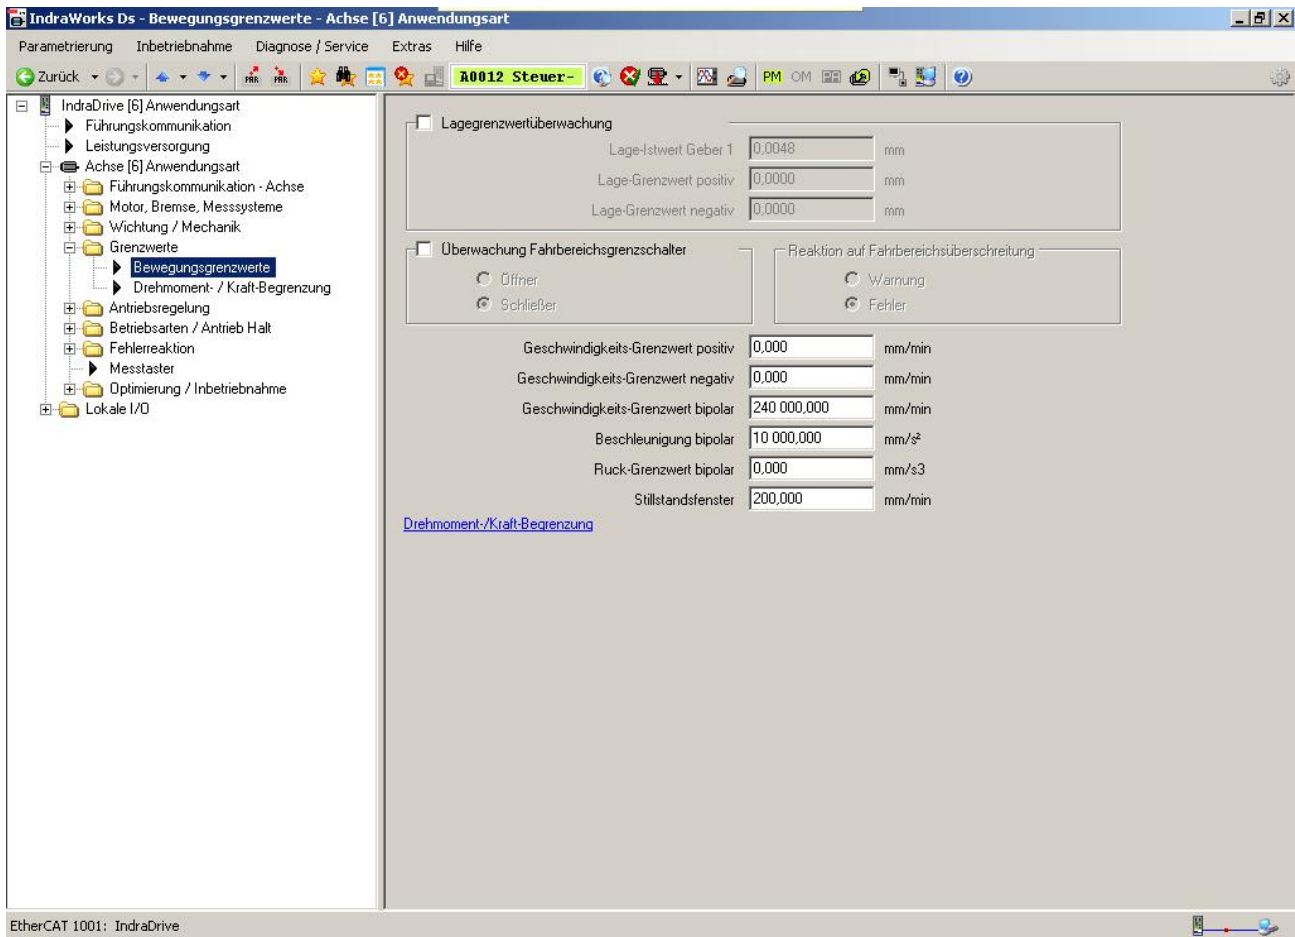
IndraWorks Ds - Bewegungsgrenzwerte - Achse [6] Anwendungsart

Parametrierung Inbetriebnahme Diagnose / Service Extras Hilfe

Zurück A0012 Steuer- PM OM

IndraDrive [6] Anwendungsart
Führungskommunikation
Leistungsversorgung
Achse [6] Anwendungsart
Führungskommunikation - Achse
Motor, Bremse, Messsysteme
Wichtung / Mechanik
Grenzwerte
Bewegungsgrenzwerte
Drehmoment- / Kraft-Begrenzung
Antriebsregelung
Betriebsarten / Antrieb Halt
Fehlerreaktion
Messtaster
Optimierung / Inbetriebnahme
Lokale I/O

Lagegrenzwertüberwachung
Lage-Istwert Geber 1 0,0048 mm
Lage-Grenzwert positiv 0,0000 mm
Lage-Grenzwert negativ 0,0000 mm

Überwachung Fahrbereichsgrenzschalter
Öffner
Schließer

Reaktion auf Fahrbereichsüberschreitung
Warnung
Fehler

| | | |
|---|---|---|
| Geschwindigkeits-Grenzwert positiv | 0,000 | mm/min |
| Geschwindigkeits-Grenzwert negativ | 0,000 | mm/min |
| Geschwindigkeits-Grenzwert bipolar | 240 000,000 | mm/min |
| Beschleunigung bipolar | 10 000,000 | mm/s² |
| Ruck-Grenzwert bipolar | 0,000 | mm/s3 |
| Stillstandsfenster | 200,000 | mm/min |

Drehmoment-/Kraft-Begrenzung

EtherCAT 1001: IndraDrive